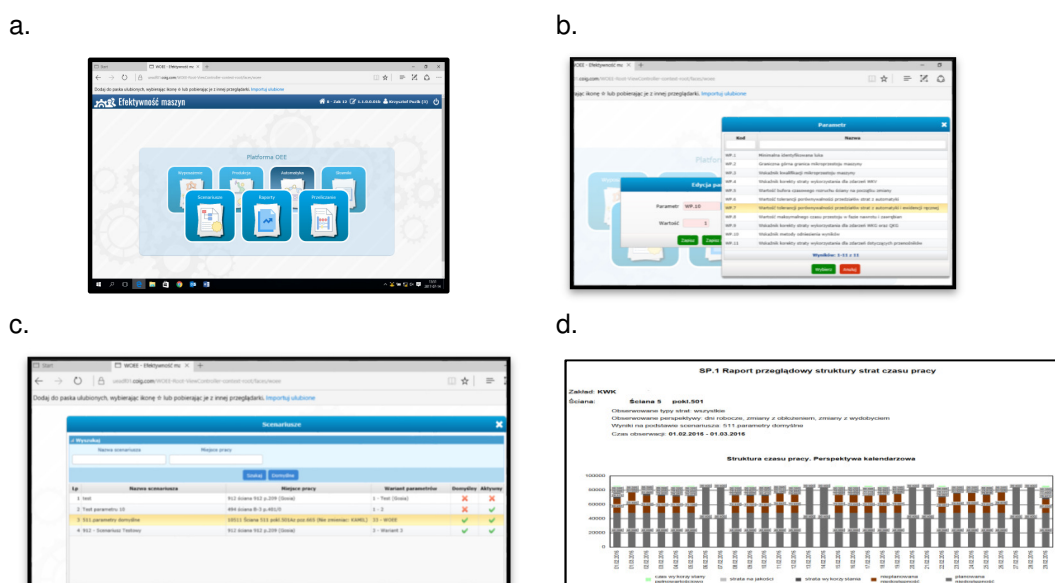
a.

b.

Efektywność maszyn

Platforma OEE

Scenariusze

Raporty

Przestoje

Parametr

Kod

Nazwa

WP.1 Minimalna identyfikowana luka

WP.7 Wartość tolerancji porównywalności przedziałów strat z automatyki i ewidencji ręcznej

Edycja pa

Parametr: WP.10

Wartość:

Zapisz

Wybierz

Anuluj

c.

d.

Dodaj do paska ulubionych, wybierając ikonę lub pobierając je z innej przeglądarki. Importuj ulubione

Scenariusze

Wyszukaj

Nazwa scenariusza

Miejsce pracy

Szukaj

Domyślne

| Lp | Nazwa scenariusza | Miejsce pracy | Wariant parametrów | Domyślny | Aktywny |
|---|---|---|---|---|---|
| 1 | test | | 1 - Test (Ściana) | | |
| 2 | Test parametru 10 | | 1 - 2 | | |
| 3 | 511 parametry domyślne | | | | |
| 4 | 912 - Scenariusz Testowy | 912 ściana 912 p.209 (Ściana) | 3 - Wariant 3 | | |

SP.1 Raport przeglądowy struktury strat czasu pracy

Zakład: KWK

Ściana: Ściana 5 pokl.501

Obserwowane typy strat: wszystkie

Obserwowane perspektywy: dni robocze, zmiany z obciążeniem, zmiany z wydobyciem

Wyniki na podstawie scenariusza: 511 parametry domyślne

Czas obserwacji: 01.02.2016 - 01.03.2016

Struktura czasu pracy. Perspektywa kalendarzowa

100000

80000

60000

40000

20000

0

czas wykorzystany

strata na jakości

strata wykorzystania

nieplanowane

planowane